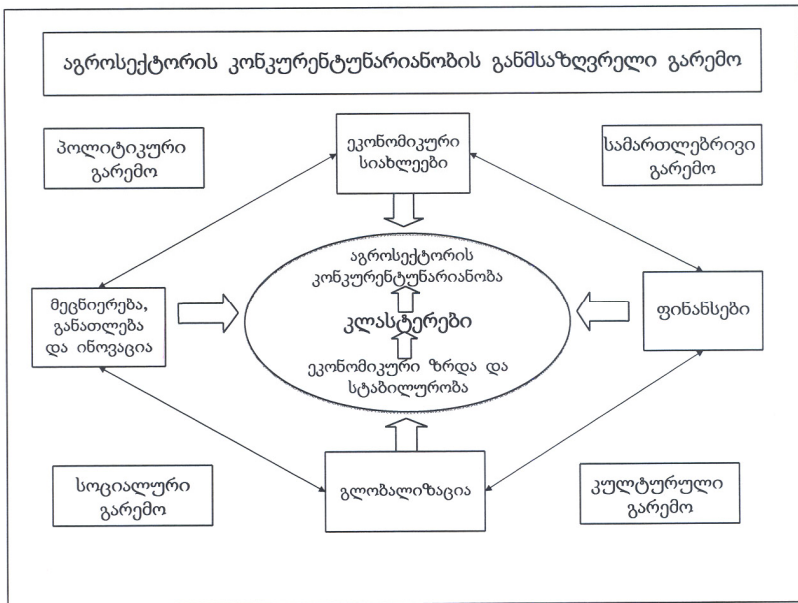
აგროსექტორის კონკურენტუნარიანობის განმსაზღვრელი გარემო

პოლიტიკური გარემო

ეკონომიკური სიახლეები

სამართლებრივი გარემო

მეცნიერება, განათლება და ინოვაცია

აგროსექტორის კონკურენტუნარიანობა

კლასტერები

ეკონომიკური ზრდა და სტაბილურობა

ფინანსები

სოციალური გარემო

გლობალიზაცია

კულტურული გარემო